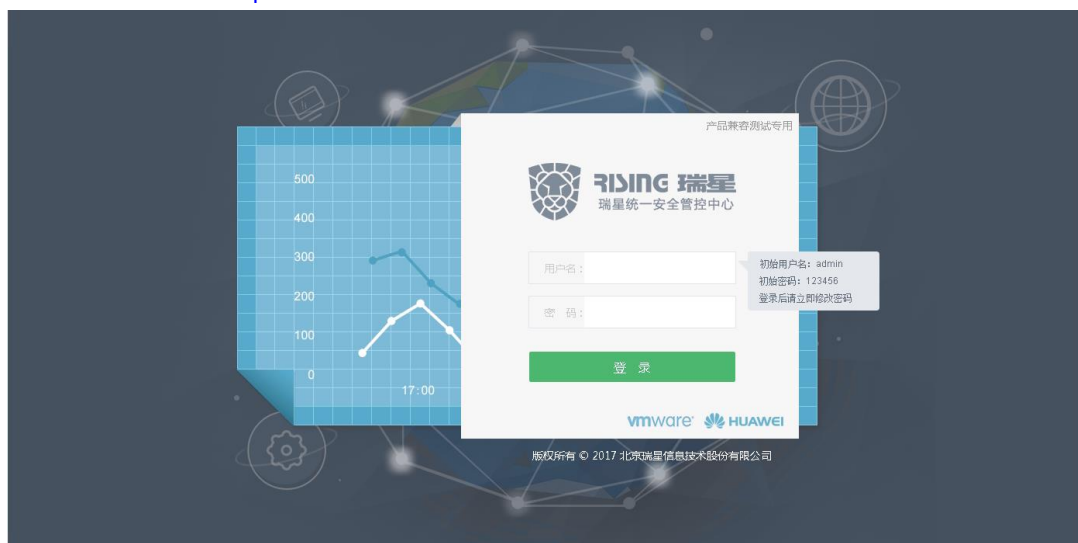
500
400
300
200
100
0
17:00

产品兼容测试专用

RISING 瑞星
瑞星统一安全管控中心

用户名：
密 码：

初始用户名：admin
初始密码：123456
登录后请立即修改密码

登 录

vmware HUAWEI

版权所有 © 2017 北京瑞星信息技术股份有限公司